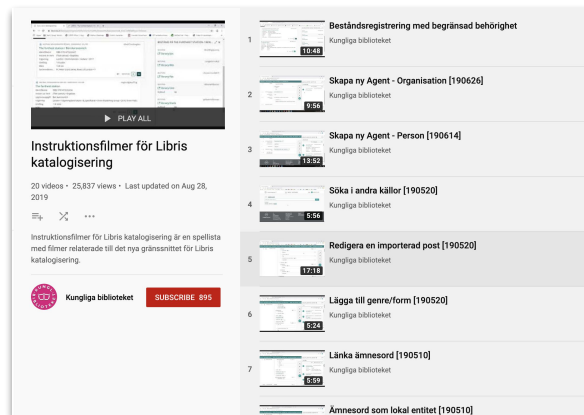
PLAY ALL

Instruktionsfilmer för Libris katalogisering

20 videos • 25,837 views • Last updated on Aug 28, 2019

Instruktionsfilmer för Libris katalogisering är en spellista med filmer relaterade till det nya gränssnittet för Libris katalogisering.

Kungliga biblioteket

SUBSCRIBE 895

1
10:48
Beståndsregistrering med begränsad behörighet
Kungliga biblioteket

2
9:56
Skapa ny Agent - Organisation [190626]
Kungliga biblioteket

3
13:52
Skapa ny Agent - Person [190614]
Kungliga biblioteket

4
5:56
Söka i andra källor [190520]
Kungliga biblioteket

5
17:18
Redigera en importerad post [190520]
Kungliga biblioteket

6
5:24
Lägga till genre/form [190520]
Kungliga biblioteket

7
5:59
Länka ämnesord [190510]
Kungliga biblioteket

Ämnesord som lokal entitet [190510]